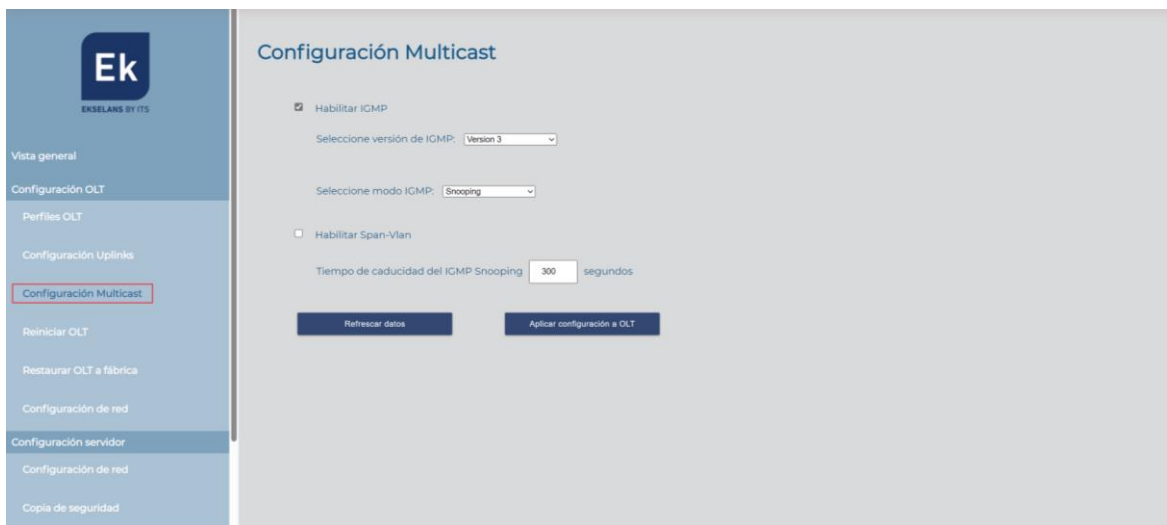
Ek

EKSELANS BY ITS

Vista general

Configuración OLT

Perfiles OLT

Configuración Uplinks

Configuración Multicast

Reiniciar OLT

Restaurar OLT a fábrica

Configuración de red

Configuración servidor

Configuración de red

Copia de seguridad

Configuración Multicast

Habilitar IGMP

Seleccione versión de IGMP: Version 3

Seleccione modo IGMP: Snooping

Habilitar Span-Vlan

Tiempo de caducidad del IGMP Snooping 300 segundos

Refrescar datos

Aplicar configuración a OLT